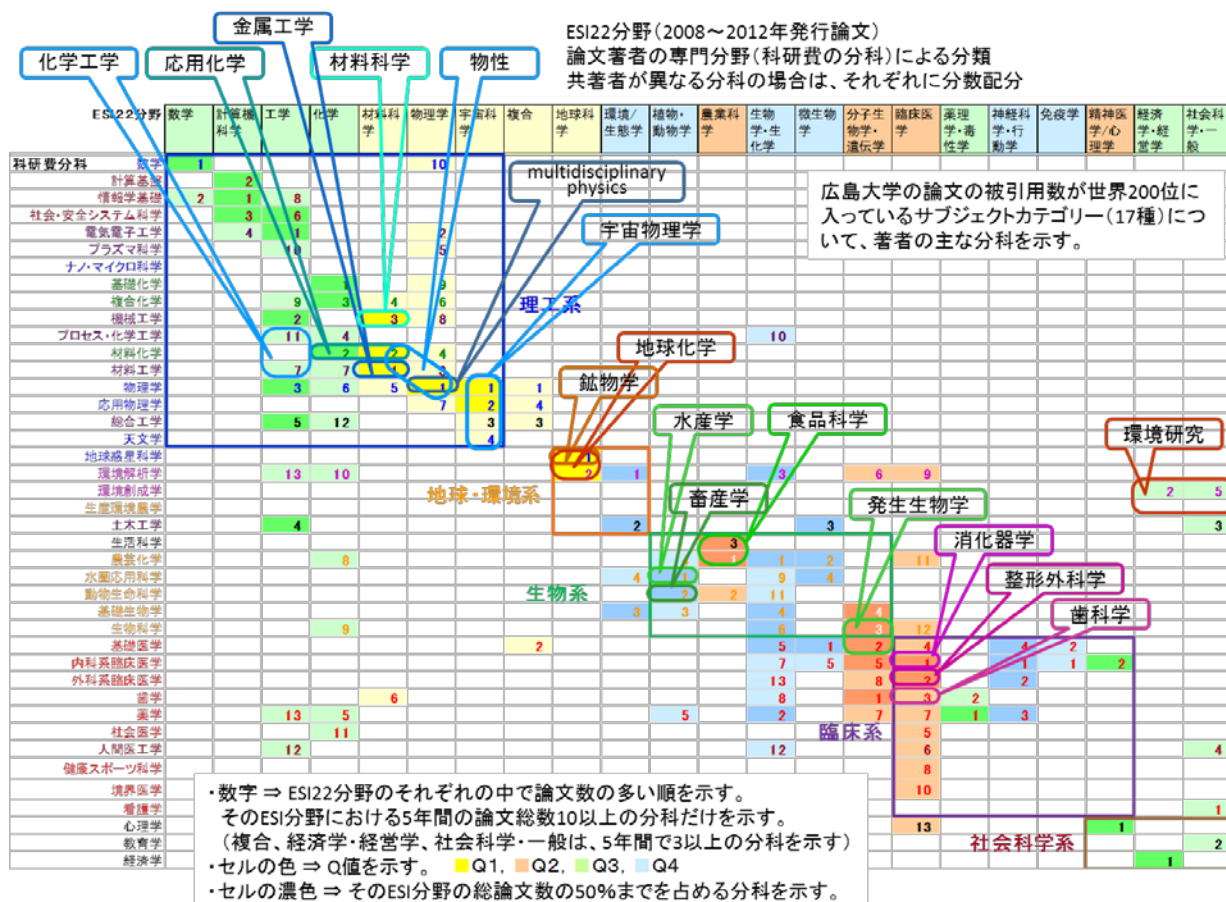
ESI22分野（2008～2012年発行論文）
論文著者の専門分野（科研費の分科）による分類
共著者が異なる分科の場合は、それぞれに分数配分

金属工学
化学工学
応用化学
材料科学
物性

| ESI22分野 | 数学 | 計算機科学 | 工学 | 化学 | 材料科学 | 物理学 | 宇宙科学 | 複合 | 地球科学 | 環境/生態学 | 植物・動物学 | 農業科学 | 生物学・生化学 | 微生物学 | 分子生物学・遺伝学 | 臨床医学 | 薬理学・毒性学 | 神経科学・行動学 | 免疫学 | 精神医学/心理学 | 経済学・経営学 | 社会科学・一般 |
|---|---|---|---|---|---|---|---|---|---|---|---|---|---|---|---|---|---|---|---|---|---|---|
| 科研費分科 数学 | 1 | | | | | 10 | | | | | | | | | | | | | | | | |
| 計算基盤 | | 2 | | | | | | | | | | | | | | | | | | | | |
| 情報学基礎 | 2 | 1 | 8 | | | | | | | | | | | | | | | | | | | |
| 社会・安全システム科学 | | 3 | 6 | | | | | | | | | | | | | | | | | | | |
| 電気電子工学 | | 4 | 1 | | | 2 | | | | | | | | | | | | | | | | |
| プラズマ科学 | | | 10 | | | 5 | | | | | | | | | | | | | | | | |
| ナノ・マイクロ科学 | | | | | | | | | | | | | | | | | | | | | | |
| 基礎化学 | | | | 1 | | 9 | | | | | | | | | | | | | | | | |
| 複合化学 | | | 9 | 3 | 4 | 6 | | | | | | | | | | | | | | | | |
| 機械工学 | | | 2 | | 3 | 8 | | | | | | | | | | | | | | | | |
| プロセス・化学工学 | | | 11 | 4 | | | | | | | | | 10 | | | | | | | | | |
| 材料化学 | | | | 2 | 2 | 4 | | | | | | | | | | | | | | | | |
| 材料工学 | | | 7 | 7 | 1 | 3 | | | | | | | | | | | | | | | | |
| 物理学 | | | 3 | 6 | 5 | 1 | 1 | 1 | | | | | | | | | | | | | | |
| 応用物理学 | | | | | | 7 | 2 | 4 | | | | | | | | | | | | | | |
| 総合工学 | | | 5 | 12 | | | 3 | 3 | | | | | | | | | | | | | | |
| 天文学 | | | | | | | 4 | | | | | | | | | | | | | | | |
| 地球惑星科学 | | | | | | | | | 1 | | | | | | | | | | | | | |
| 環境解析学 | | | 13 | 10 | | | | | 2 | 1 | | | 3 | | 6 | 9 | | | | | | |
| 環境創成学 | | | | | | | | | | | | | | | | | | | | | 2 | 5 |
| 生産環境農学 | | | | | | | | | | | | | | | | | | | | | | |
| 土木工学 | | | 4 | | | | | | | 2 | | | | 3 | | | | | | | | 3 |
| 生活科学 | | | | | | | | | | | | 3 | | | | | | | | | | |
| 農芸化学 | | | | 8 | | | | | | | | 1 | 1 | 2 | | 11 | | | | | | |
| 水圏応用科学 | | | | | | | | | | 4 | 1 | | 9 | 4 | | | | | | | | |
| 動物生命科学 | | | | | | | | | | | 2 | 2 | 11 | | | | | | | | | |
| 基礎生物学 | | | | | | | | | | 3 | 3 | | 4 | | 4 | | | | | | | |
| 生物科学 | | | | 9 | | | | | | | | | 6 | | 3 | 12 | | | | | | |
| 基礎医学 | | | | | | | | | 2 | | | | 5 | 1 | 2 | 4 | | 4 | 2 | | | |
| 内科系臨床医学 | | | | | | | | | | | | | 7 | 5 | 5 | 1 | | 1 | 1 | 2 | | |
| 外科系臨床医学 | | | | | | | | | | | | | 13 | | 8 | 2 | | 2 | | | | |
| 歯学 | | | | | 6 | | | | | | | | 8 | | 1 | 3 | 2 | | | | | |
| 薬学 | | | 13 | 5 | | | | | | 5 | | | 2 | | 7 | 7 | 1 | 3 | | | | |
| 社会医学 | | | | 11 | | | | | | | | | | | | 5 | | | | | | |
| 人間医工学 | | | 12 | | | | | | | | | | 12 | | | 6 | | | | | | 4 |
| 健康スポーツ科学 | | | | | | | | | | | | | | | | 8 | | | | | | |
| 境界医学 | | | | | | | | | | | | | | | | 10 | | | | | | |
| 看護学 | | | | | | | | | | | | | | | | | | | | | | 1 |
| 心理学 | | | | | | | | | | | | | | | | 13 | | | | 1 | | |
| 教育学 | | | | | | | | | | | | | | | | | | | | | | 2 |
| 経済学 | | | | | | | | | | | | | | | | | | | | | 1 | |

multidisciplinary physics
宇宙物理学
広島大学の論文の被引用数が世界200位に入っているサブジェクトカテゴリー（17種）について、著者の主な分科を示す。
理工系
地球化学
鉱物学
水産学
食品科学
環境研究
地球・環境系
畜産学
発生生物学
消化器学
生物系
整形外科学
歯科学
臨床系
社会科学系

・数字 ⇒ ESI22分野のそれぞれの中で論文数の多い順を示す。
そのESI分野における5年間の論文総数10以上の分科だけを示す。
（複合、経済学・経営学、社会科学・一般は、5年間で3以上の分科を示す）
・セルの色 ⇒ Q値を示す。 Q1, Q2, Q3, Q4
・セルの濃色 ⇒ そのESI分野の総論文数の50%までを占める分科を示す。